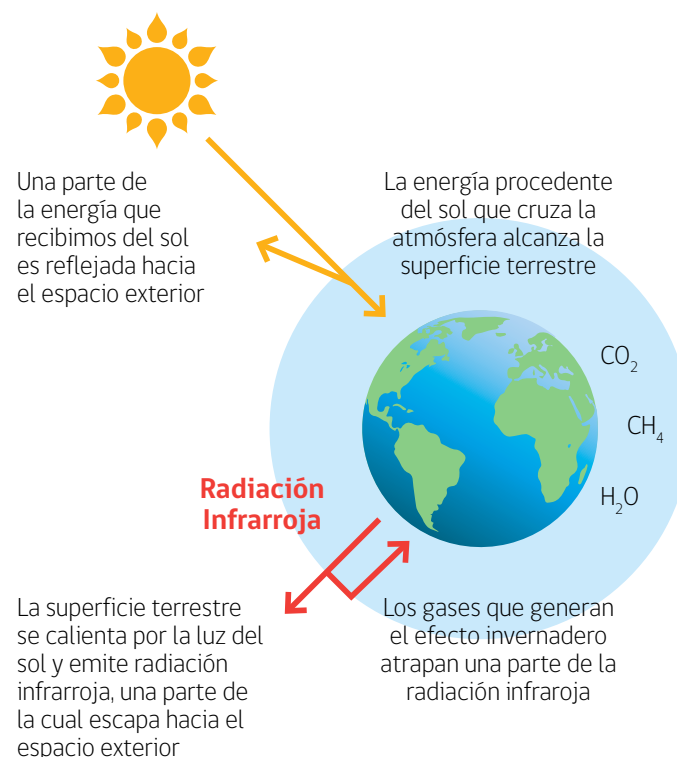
Una parte de la energía que recibimos del sol es reflejada hacia el espacio exterior

La energía procedente del sol que cruza la atmósfera alcanza la superficie terrestre

$CO_2$

$CH_4$

$H_2O$

Radiación Infrarroja

La superficie terrestre se calienta por la luz del sol y emite radiación infrarroja, una parte de la cual escapa hacia el espacio exterior

Los gases que generan el efecto invernadero atrapan una parte de la radiación infraroja